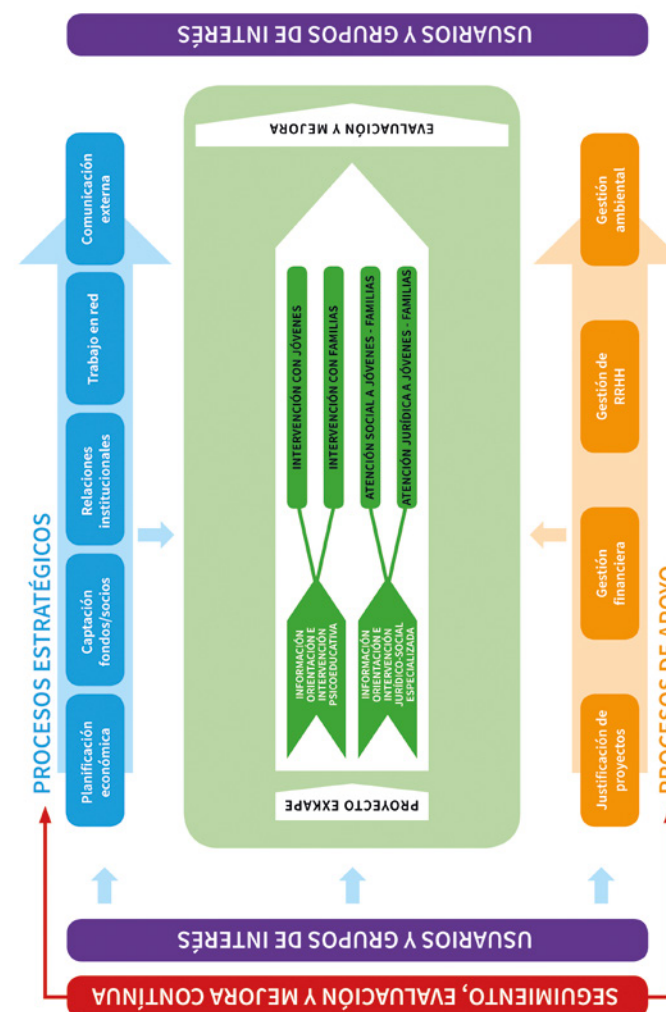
USUARIOS Y GRUPOS DE INTERÉS

PROCESOS ESTRATÉGICOS

Planificación económica

Captación fondos/socios

Relaciones institucionales

Trabajo en red

Comunicación externa

EVALUACIÓN Y MEJORA

INTERVENCIÓN CON JÓVENES

INTERVENCIÓN CON FAMILIAS

ATENCIÓN SOCIAL A JÓVENES - FAMILIAS

ATENCIÓN JURÍDICA A JÓVENES - FAMILIAS

INFORMACIÓN ORIENTACIÓN E INTERVENCIÓN PSICOEDUCATIVA

INFORMACIÓN ORIENTACIÓN E INTERVENCIÓN JURÍDICO-SOCIAL ESPECIALIZADA

PROYECTO EXKAPE

PROCESOS DE APOYO

Justificación de proyectos

Gestión financiera

Gestión de RRHH

Gestión ambiental

USUARIOS Y GRUPOS DE INTERÉS

SEGUIMIENTO, EVALUACIÓN Y MEJORA CONTÍNUA